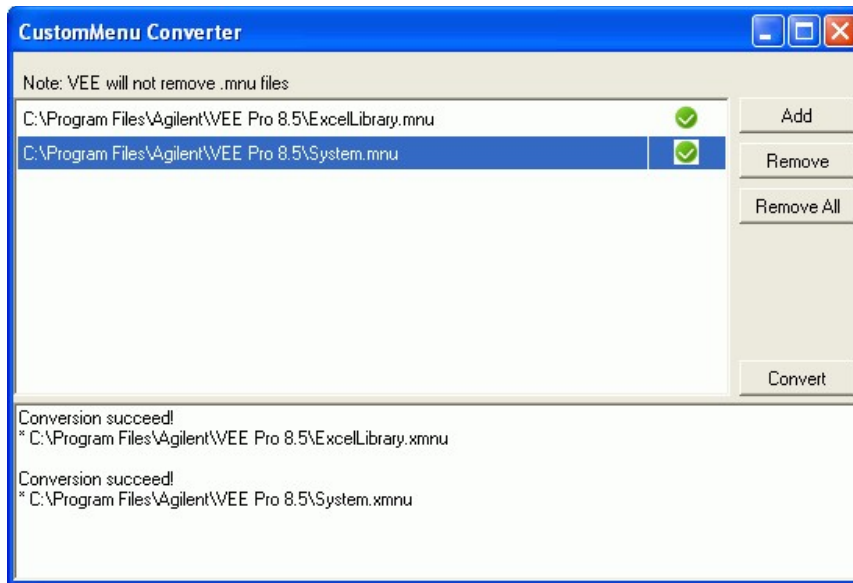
CustomMenu Converter

Note: VEE will not remove .mnu files

C:\Program Files\Agilent\VEE Pro 8.5\ExcelLibrary.mnu

C:\Program Files\Agilent\VEE Pro 8.5\System.mnu

Add

Remove

Remove All

Convert

Conversion succeed!
* C:\Program Files\Agilent\VEE Pro 8.5\ExcelLibrary.xmnu

Conversion succeed!
* C:\Program Files\Agilent\VEE Pro 8.5\System.xmnu